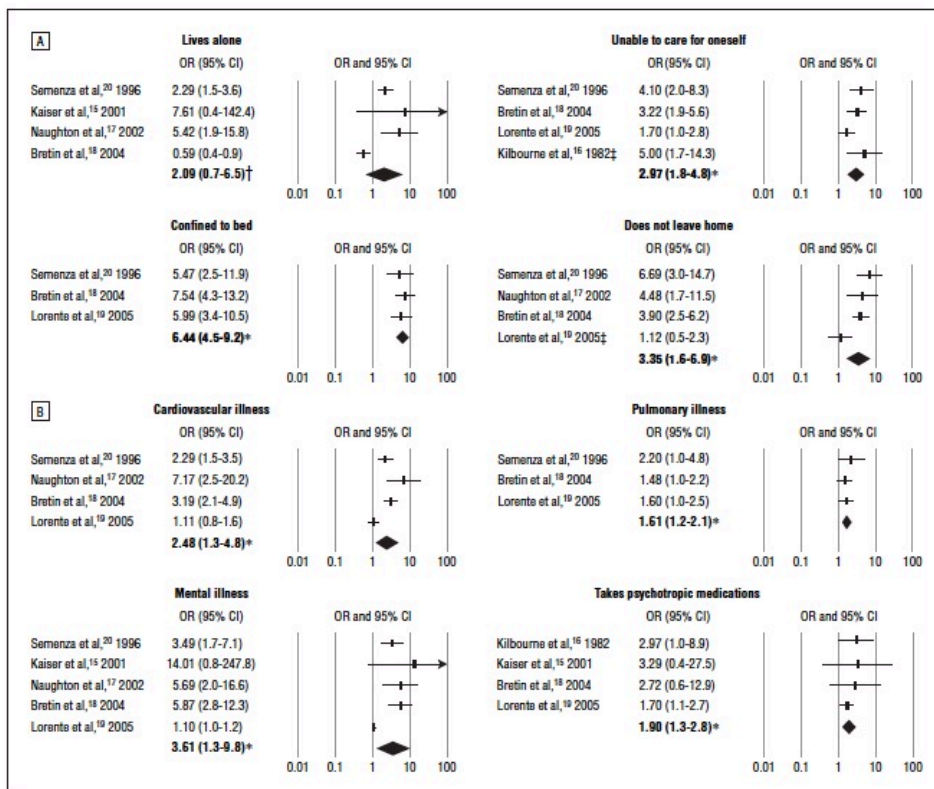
A

Lives alone

| | OR (95% CI) |
|---|---|
| Semenza et al,$^{20}$ 1996 | 2.29 (1.5-3.6) |
| Kaiser et al,$^{15}$ 2001 | 7.61 (0.4-142.4) |
| Naughton et al,$^{17}$ 2002 | 5.42 (1.9-15.8) |
| Bretin et al,$^{18}$ 2004 | 0.59 (0.4-0.9) |
| | **2.09 (0.7-6.5)†** |

OR and 95% CI
0.01 0.1 1 10 100

Unable to care for oneself

| | OR (95% CI) |
|---|---|
| Semenza et al,$^{20}$ 1996 | 4.10 (2.0-8.3) |
| Bretin et al,$^{18}$ 2004 | 3.22 (1.9-5.6) |
| Lorente et al,$^{19}$ 2005 | 1.70 (1.0-2.8) |
| Kilbourne et al,$^{16}$ 1982‡ | 5.00 (1.7-14.3) |
| | **2.97 (1.8-4.8)\*** |

OR and 95% CI
0.01 0.1 1 10 100

Confined to bed

| | OR (95% CI) |
|---|---|
| Semenza et al,$^{20}$ 1996 | 5.47 (2.5-11.9) |
| Bretin et al,$^{18}$ 2004 | 7.54 (4.3-13.2) |
| Lorente et al,$^{19}$ 2005 | 5.99 (3.4-10.5) |
| | **6.44 (4.5-9.2)\*** |

OR and 95% CI
0.01 0.1 1 10 100

Does not leave home

| | OR (95% CI) |
|---|---|
| Semenza et al,$^{20}$ 1996 | 6.69 (3.0-14.7) |
| Naughton et al,$^{17}$ 2002 | 4.48 (1.7-11.5) |
| Bretin et al,$^{18}$ 2004 | 3.90 (2.5-6.2) |
| Lorente et al,$^{19}$ 2005‡ | 1.12 (0.5-2.3) |
| | **3.35 (1.6-6.9)\*** |

OR and 95% CI
0.01 0.1 1 10 100

B

Cardiovascular illness

| | OR (95% CI) |
|---|---|
| Semenza et al,$^{20}$ 1996 | 2.29 (1.5-3.5) |
| Naughton et al,$^{17}$ 2002 | 7.17 (2.5-20.2) |
| Bretin et al,$^{18}$ 2004 | 3.19 (2.1-4.9) |
| Lorente et al,$^{19}$ 2005 | 1.11 (0.8-1.6) |
| | **2.48 (1.3-4.8)\*** |

OR and 95% CI
0.01 0.1 1 10 100

Pulmonary illness

| | OR (95% CI) |
|---|---|
| Semenza et al,$^{20}$ 1996 | 2.20 (1.0-4.8) |
| Bretin et al,$^{18}$ 2004 | 1.48 (1.0-2.2) |
| Lorente et al,$^{19}$ 2005 | 1.60 (1.0-2.5) |
| | **1.61 (1.2-2.1)\*** |

OR and 95% CI
0.01 0.1 1 10 100

Mental illness

| | OR (95% CI) |
|---|---|
| Semenza et al,$^{20}$ 1996 | 3.49 (1.7-7.1) |
| Kaiser et al,$^{15}$ 2001 | 14.01 (0.8-247.8) |
| Naughton et al,$^{17}$ 2002 | 5.69 (2.0-16.6) |
| Bretin et al,$^{18}$ 2004 | 5.87 (2.8-12.3) |
| Lorente et al,$^{19}$ 2005 | 1.10 (1.0-1.2) |
| | **3.61 (1.3-9.8)\*** |

OR and 95% CI
0.01 0.1 1 10 100

Takes psychotropic medications

| | OR (95% CI) |
|---|---|
| Kilbourne et al,$^{16}$ 1982 | 2.97 (1.0-8.9) |
| Kaiser et al,$^{15}$ 2001 | 3.29 (0.4-27.5) |
| Bretin et al,$^{18}$ 2004 | 2.72 (0.6-12.9) |
| Lorente et al,$^{19}$ 2005 | 1.70 (1.1-2.7) |
| | **1.90 (1.3-2.8)\*** |

OR and 95% CI
0.01 0.1 1 10 100